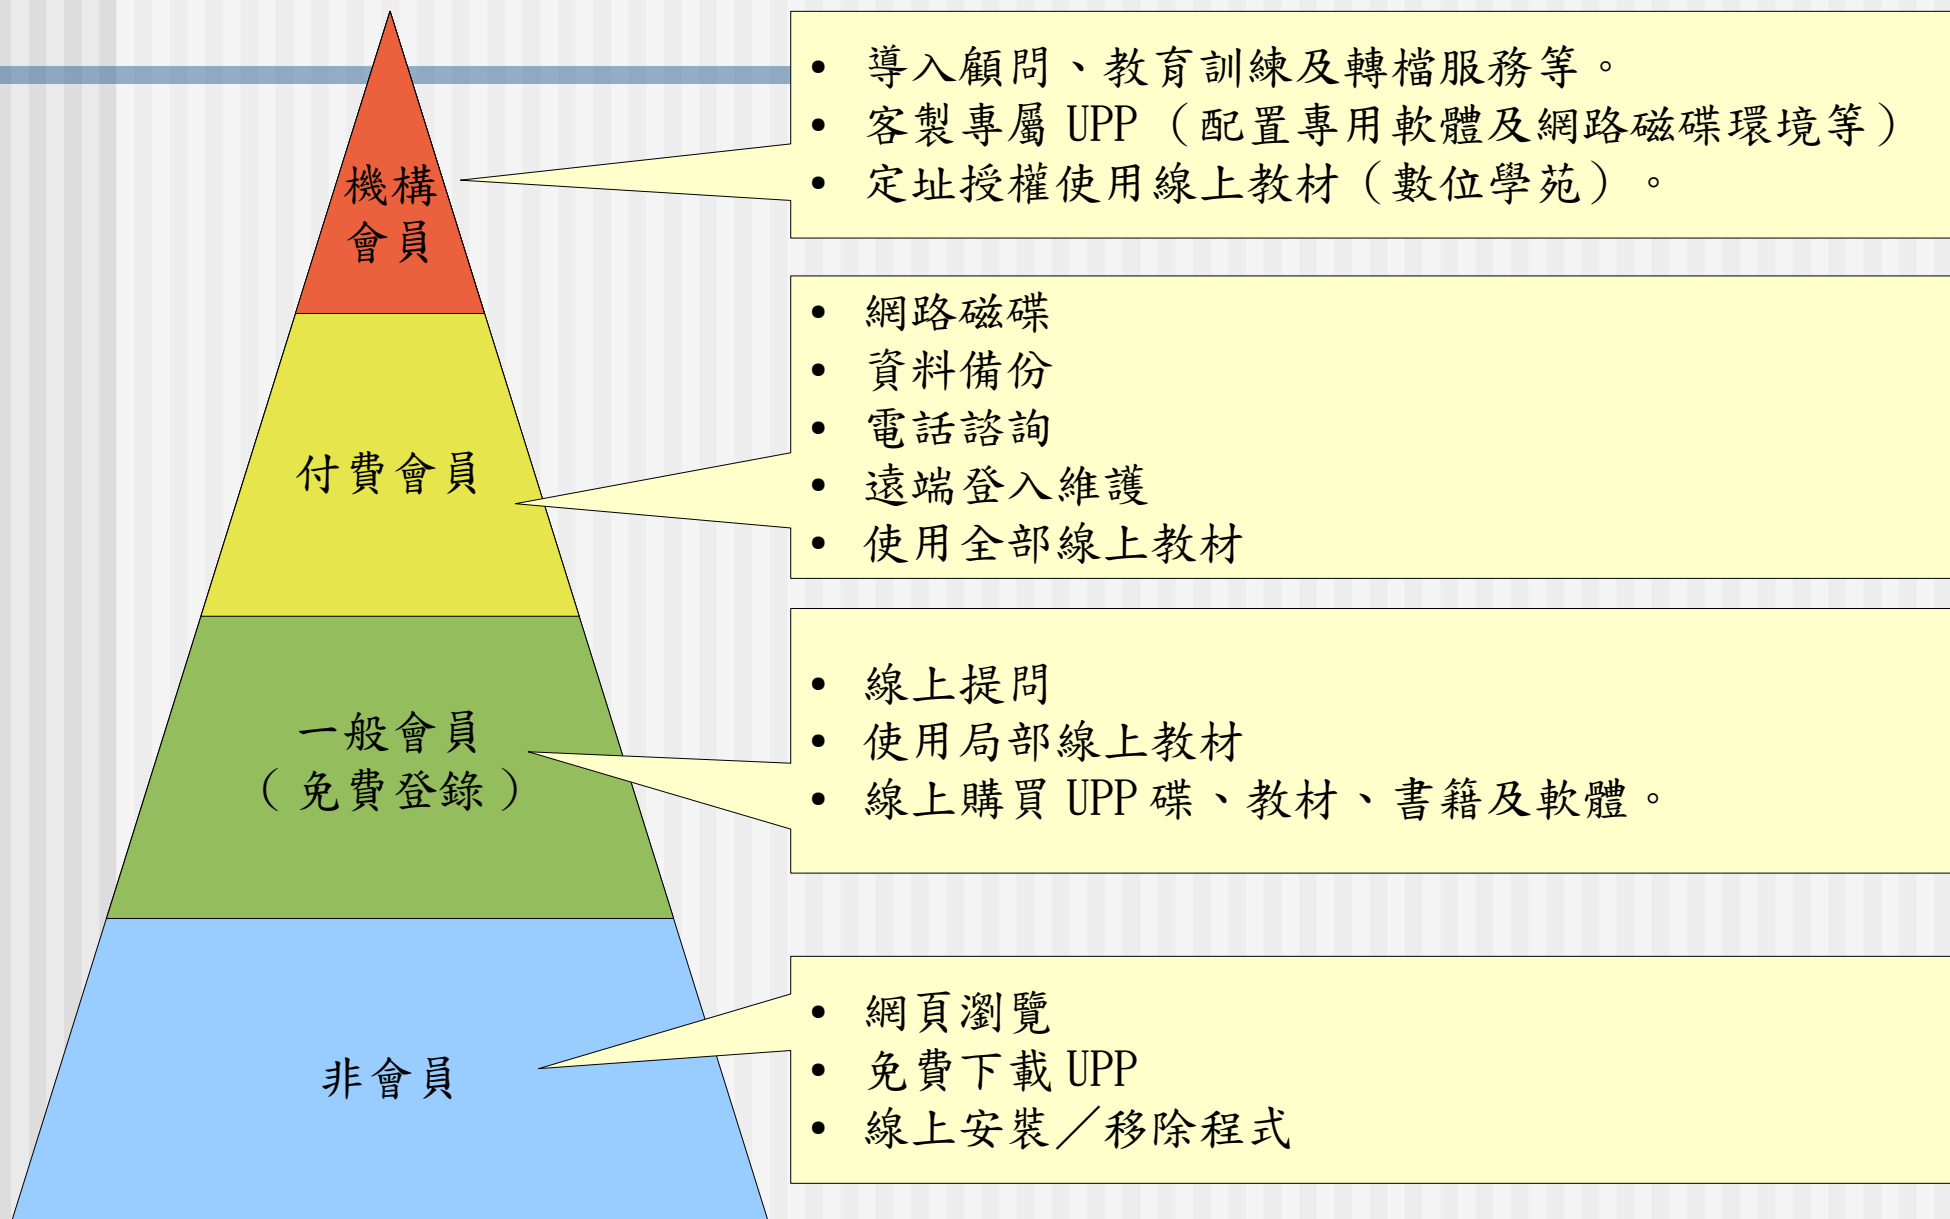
機構會員

- 導入顧問、教育訓練及轉檔服務等。
- 客製專屬 UPP（配置專用軟體及網路磁碟環境等）
- 定址授權使用線上教材（數位學苑）。

付費會員

- 網路磁碟
- 資料備份
- 電話諮詢
- 遠端登入維護
- 使用全部線上教材

一般會員（免費登錄）

- 線上提問
- 使用局部線上教材
- 線上購買 UPP 碟、教材、書籍及軟體。

非會員

- 網頁瀏覽
- 免費下載 UPP
- 線上安裝／移除程式